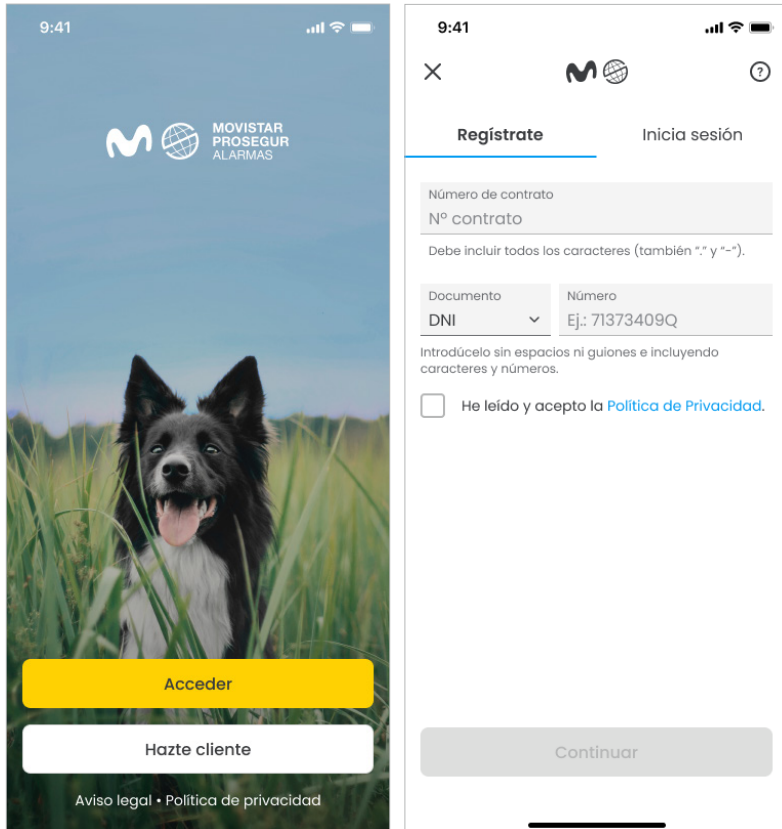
9:41

MOVISTAR
PROSEGUR
ALARMAS

Acceder

Hazte cliente

Aviso legal • Política de privacidad

9:41

Regístrate

Inicia sesión

Número de contrato
Nº contrato

Debe incluir todos los caracteres (también "." y "-").

Documento
DNI

Número
Ej.: 71373409Q

Introdúcelo sin espacios ni guiones e incluyendo caracteres y números.

He leído y acepto la Política de Privacidad.

Continuar